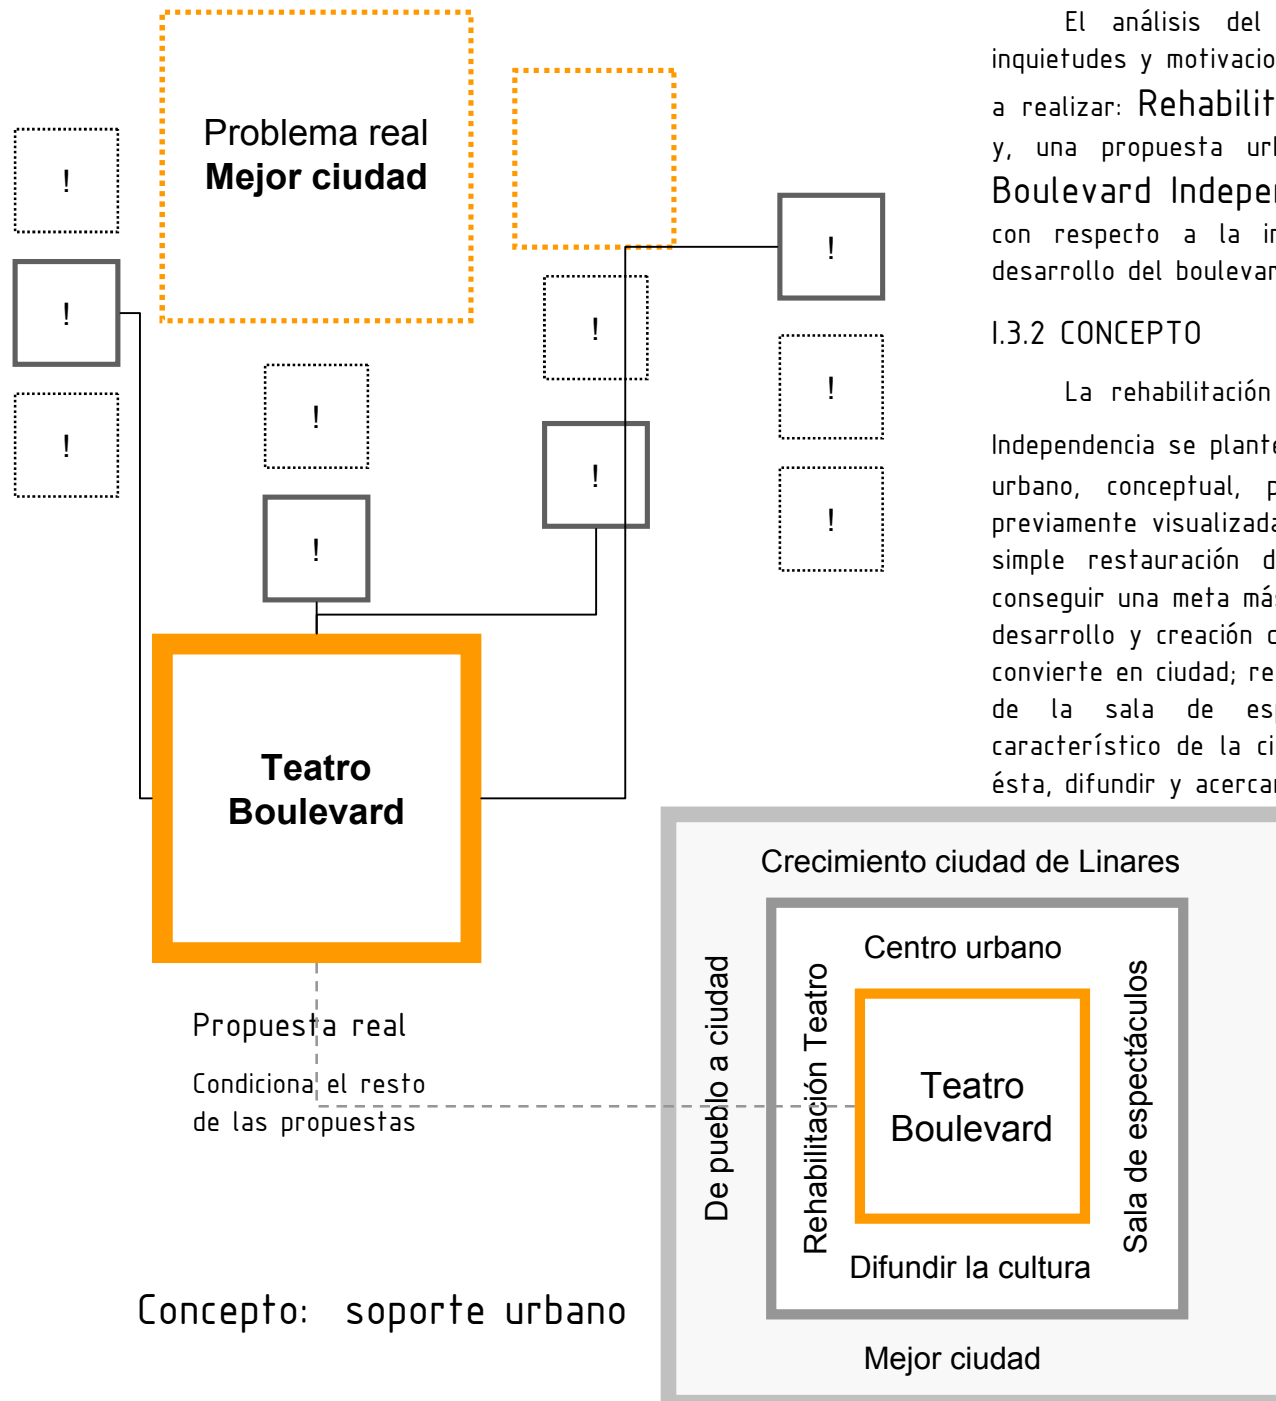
!

!

!

Problema real
**Mejor ciudad**

!

!

!

!

!

!

!

**Teatro Boulevard**

Propuesta real

Condiciona el resto de las propuestas

Concepto: soporte urbano

El análisis del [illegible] inquietudes y motivacio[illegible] a realizar: Rehabilit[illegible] y, una propuesta ur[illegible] Boulevard Indepe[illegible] con respecto a la i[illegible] desarrollo del bouleva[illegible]

I.3.2 CONCEPTO

La rehabilitación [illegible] Independencia se plant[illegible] urbano, conceptual, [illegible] previamente visualizad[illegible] simple restauración d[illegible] conseguir una meta má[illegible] desarrollo y creación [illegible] convierte en ciudad; re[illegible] de la sala de es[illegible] característico de la ci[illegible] ésta, difundir y acerca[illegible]

Crecimiento ciudad de Linares

De pueblo a ciudad

Centro urbano

Rehabilitación Teatro

Teatro Boulevard

Sala de espectáculos

Difundir la cultura

Mejor ciudad